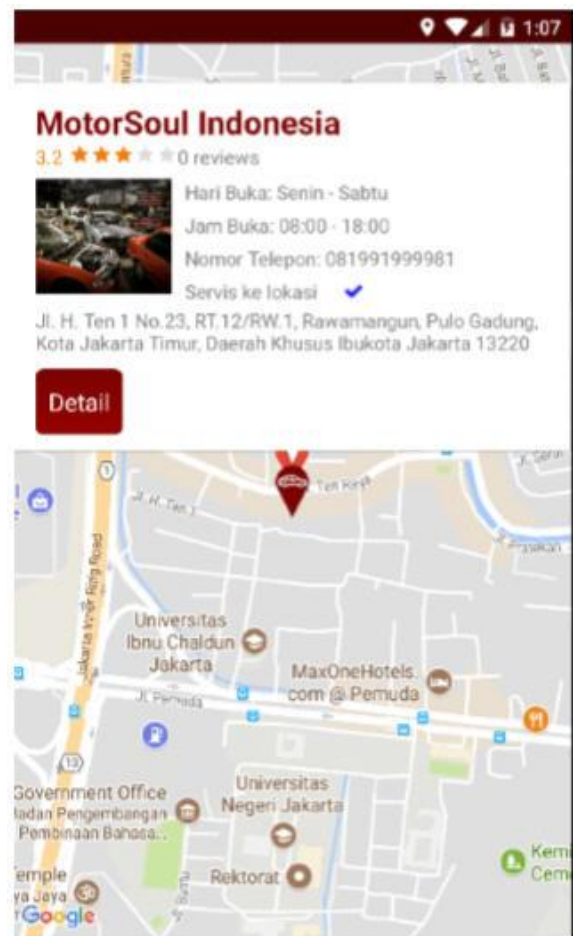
1:07

MotorSoul Indonesia

3.2 ★★★★★ 0 reviews

Hari Buka: Senin - Sabtu

Jam Buka: 08:00 - 18:00

Nomor Telepon: 081991999981

Servis ke lokasi ✔

Jl. H. Ten 1 No.23, RT.12/RW.1, Rawamangun, Pulo Gadung, Kota Jakarta Timur, Daerah Khusus Ibukota Jakarta 13220

Detail

Jl. H. Ten 1

Ten Raya

Jakarta Inner Ring Road

Universitas Ibnu Chaldun Jakarta

MaxOneHotels.com @ Pemuda

Jl. Pemuda

13

Government Office Badan Pengembangan dan Pembinaan Bahasa...

Universitas Negeri Jakarta

Rektorat

Temple Jaya Jaya

Google

Kem Cem